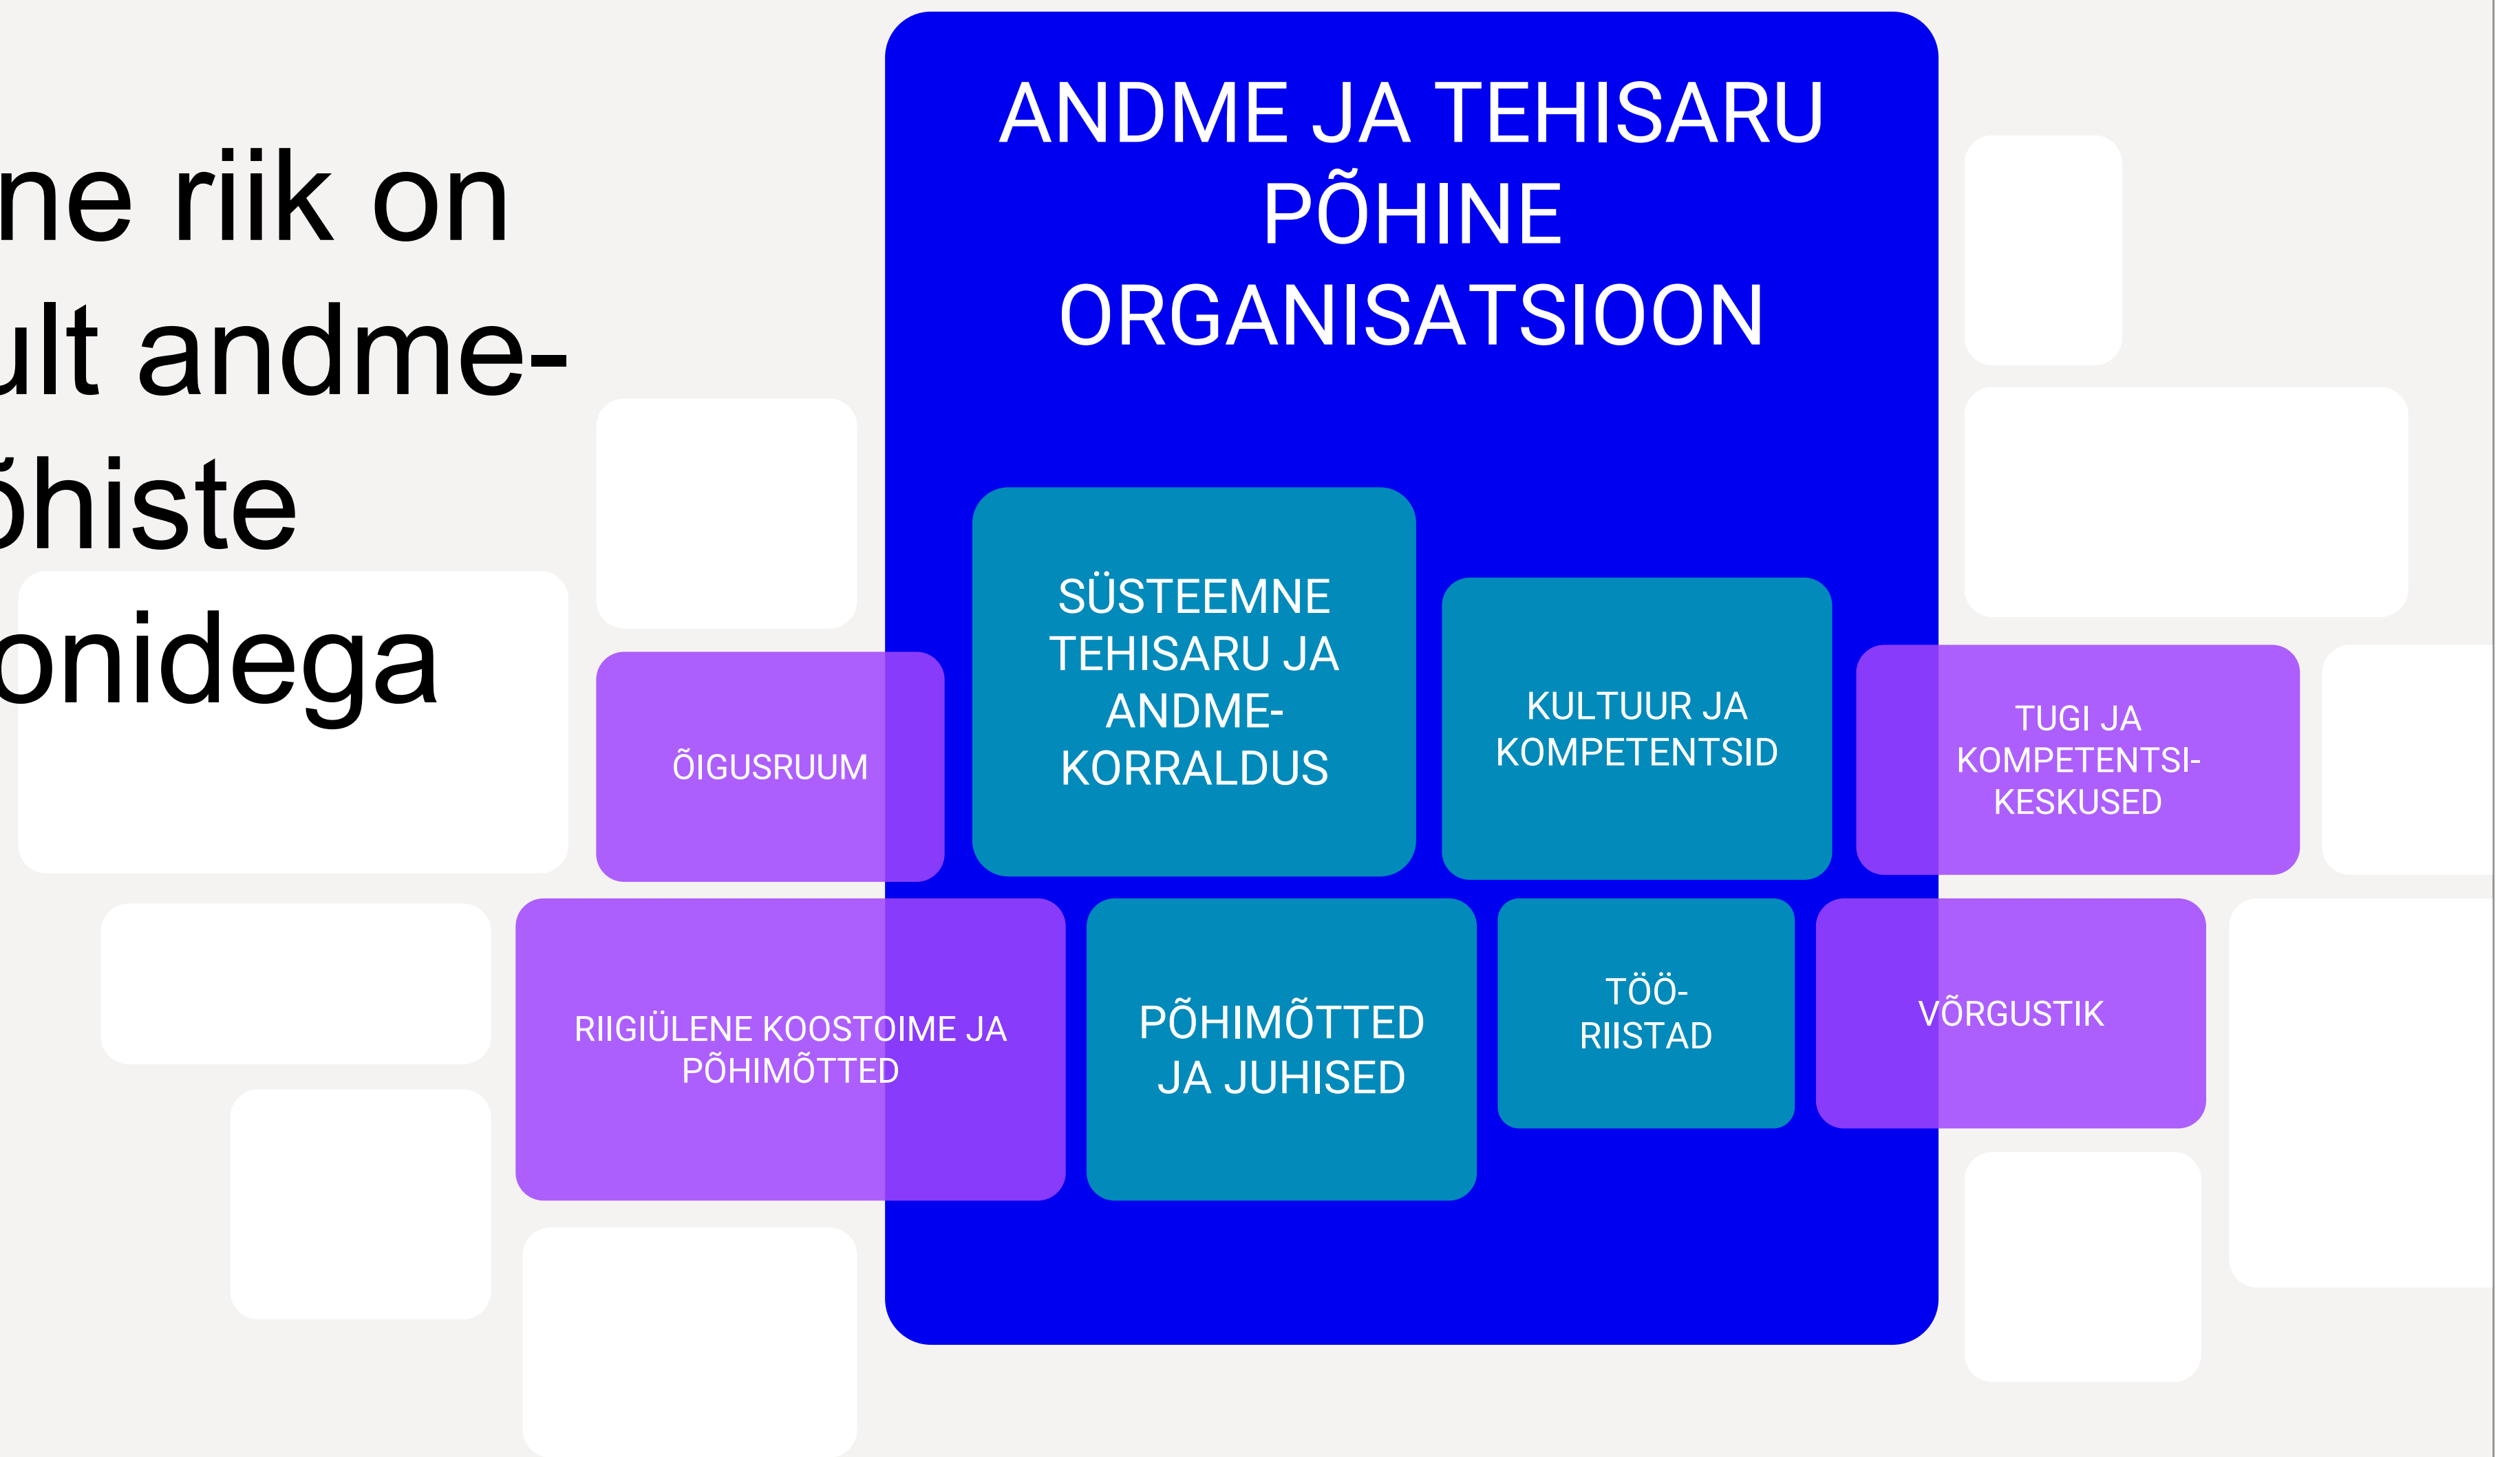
ne riik on
ult andme-
õhiste
onidega

ANDME JA TEHISARU PÕHINE ORGANISATSIOON

SÜSTEEMNE TEHISARU JA ANDME-KORRALDUS

KULTUUR JA KOMPETENTSID

ÕIGUSRUUM

TUGI JA KOMPETENTSI-KESKUSED

RIIGIÜLENE KOOSTOIME JA PÕHIMÕTTED

PÕHIMÕTTED JA JUHISED

TÖÖ-RIISTAD

VÕRGUSTIK